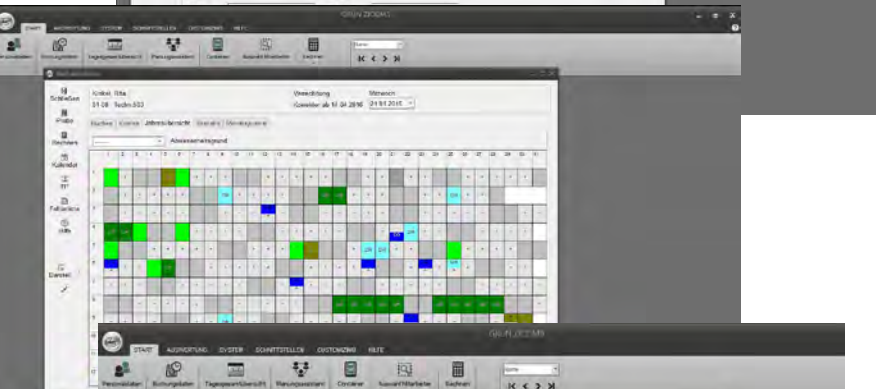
GRUN ZEOS

START AUSWERTUNG SYSTEM SCHNITTSTELLEN CUSTOMIZING HILFE

Personaldaten Buchungsdaten Tagesgenehmigung Planungsassistent Container Auswahl Mitarbeiter Rechner

Mitarbeiterdaten

Schließen
Profile
Rechnen
Kalender
Fehlzeiten
Hilfe
Dienstzeit

Krokel, Rita
31 08 Techn.333

Vereinbarung
Gewählt ab 17.04.2016

Monat
24.04.2016

Buchen Konten Jahresübersicht Grafik Dienstplanung

Abwesenheitsgrund

1 2 3 4 5 6 7 8 9 10 11 12 13 14 15 16 17 18 19 20 21 22 23 24 25 26 27 28 29 30 31

GRUN ZEOS

START AUSWERTUNG SYSTEM SCHNITTSTELLEN CUSTOMIZING HILFE

Personaldaten Buchungsdaten Tagesgenehmigung Planungsassistent Container Auswahl Mitarbeiter Rechner